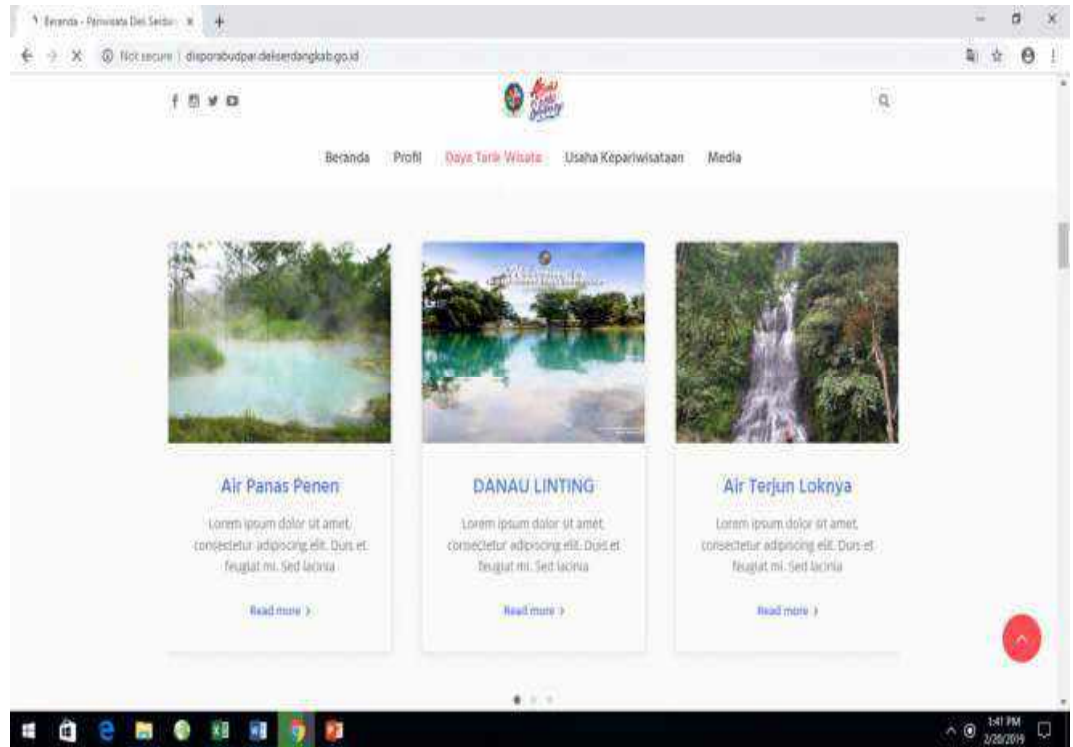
Beranda - Pariwisata Deli Serdar ×

Not secure | disporabudpar.deliserdangkab.go.id

Beranda Profil Daya Tarik Wisata Usaha Kepariwisataan Media

Air Panas Penen

Lorem ipsum dolor sit amet, consectetur adipiscing elit. Duis et feugiat mi. Sed lacinia

Read more ›

DANAU LINTING

Lorem ipsum dolor sit amet, consectetur adipiscing elit. Duis et feugiat mi. Sed lacinia

Read more ›

Air Terjun Loknya

Lorem ipsum dolor sit amet, consectetur adipiscing elit. Duis et feugiat mi. Sed lacinia

Read more ›

1:41 PM
2/20/2019